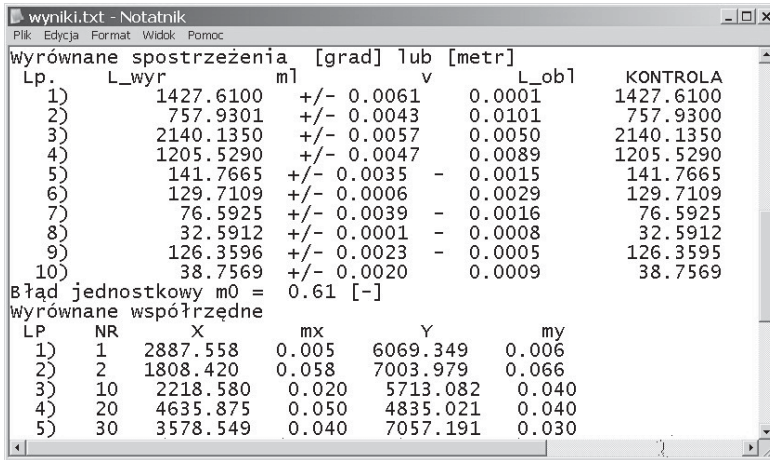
wyniki.txt - Notatnik
Plik Edycja Format Widok Pomoc

Wyrównane spostrzeżenia [grad] lub [metr]

| Lp. | L_wyr | ml | v | L_obl | KONTROLA |
|---|---|---|---|---|---|
| 1) | 1427.6100 | +/- 0.0061 | | 0.0001 | 1427.6100 |
| 2) | 757.9301 | +/- 0.0043 | | 0.0101 | 757.9300 |
| 3) | 2140.1350 | +/- 0.0057 | | 0.0050 | 2140.1350 |
| 4) | 1205.5290 | +/- 0.0047 | | 0.0089 | 1205.5290 |
| 5) | 141.7665 | +/- 0.0035 | - | 0.0015 | 141.7665 |
| 6) | 129.7109 | +/- 0.0006 | | 0.0029 | 129.7109 |
| 7) | 76.5925 | +/- 0.0039 | - | 0.0016 | 76.5925 |
| 8) | 32.5912 | +/- 0.0001 | - | 0.0008 | 32.5912 |
| 9) | 126.3596 | +/- 0.0023 | - | 0.0005 | 126.3595 |
| 10) | 38.7569 | +/- 0.0020 | | 0.0009 | 38.7569 |

Błąd jednostkowy m0 = 0.61 [-]
Wyrównane współrzędne

| LP | NR | X | mx | Y | my |
|---|---|---|---|---|---|
| 1) | 1 | 2887.558 | 0.005 | 6069.349 | 0.006 |
| 2) | 2 | 1808.420 | 0.058 | 7003.979 | 0.066 |
| 3) | 10 | 2218.580 | 0.020 | 5713.082 | 0.040 |
| 4) | 20 | 4635.875 | 0.050 | 4835.021 | 0.040 |
| 5) | 30 | 3578.549 | 0.040 | 7057.191 | 0.030 |